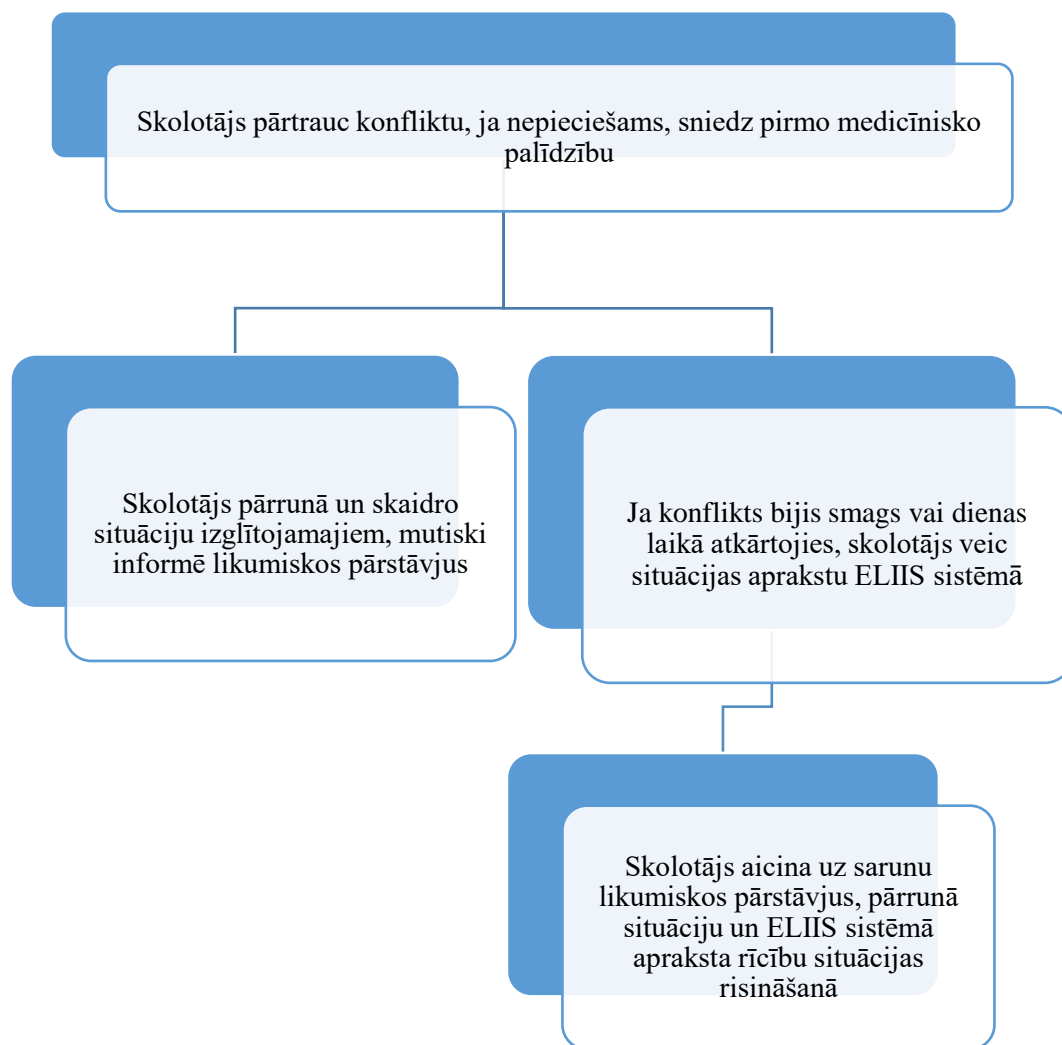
Skolotājs pārtrauc konfliktu, ja nepieciešams, sniedz pirmo medicīnisko palīdzību

Skolotājs pārrunā un skaidro situāciju izglītojamajiem, mutiski informē likumiskos pārstāvjus

Ja konflikts bijis smags vai dienas laikā atkārtojies, skolotājs veic situācijas aprakstu ELIIS sistēmā

Skolotājs aicina uz sarunu likumiskos pārstāvjus, pārrunā situāciju un ELIIS sistēmā apraksta rīcību situācijas risināšanā